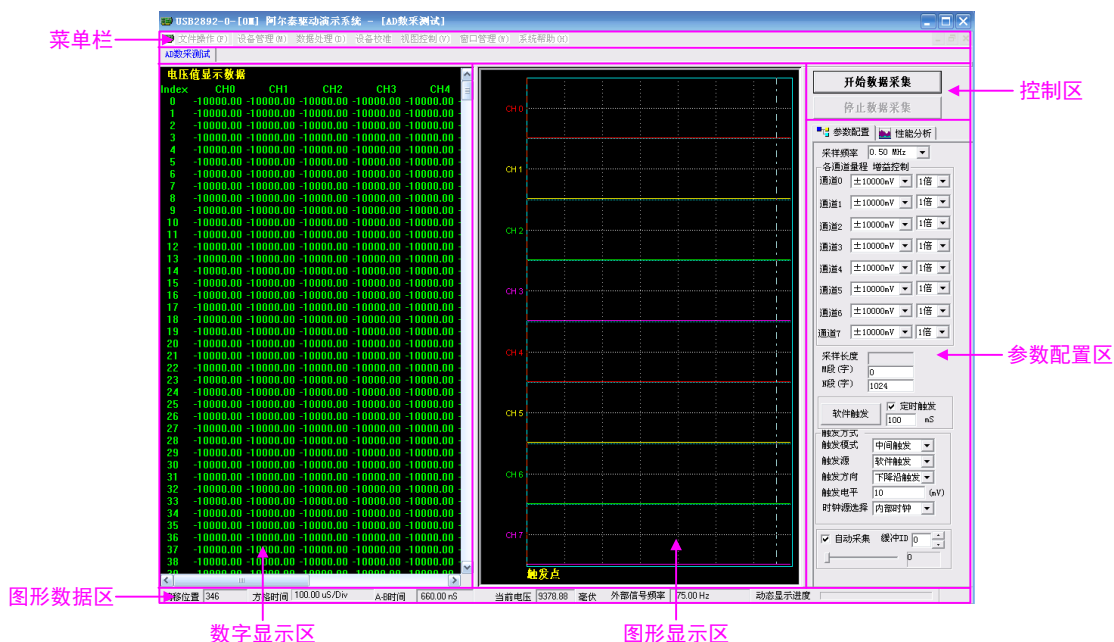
USB2892-0-[0#] 阿尔泰驱动演示系统 - [AD数采测试]

菜单栏

文件操作(F) 设备管理(M) 数据处理(D) 设备校准 视图控制(V) 窗口管理(W) 系统帮助(H)

AD数采测试

电压值显示数据

| Index | CH0 | CH1 | CH2 | CH3 | CH4 |
|---|---|---|---|---|---|
| 0 | -10000.00 | -10000.00 | -10000.00 | -10000.00 | -10000.00 |
| 1 | -10000.00 | -10000.00 | -10000.00 | -10000.00 | -10000.00 |
| 2 | -10000.00 | -10000.00 | -10000.00 | -10000.00 | -10000.00 |
| 3 | -10000.00 | -10000.00 | -10000.00 | -10000.00 | -10000.00 |
| 4 | -10000.00 | -10000.00 | -10000.00 | -10000.00 | -10000.00 |
| 5 | -10000.00 | -10000.00 | -10000.00 | -10000.00 | -10000.00 |
| 6 | -10000.00 | -10000.00 | -10000.00 | -10000.00 | -10000.00 |
| 7 | -10000.00 | -10000.00 | -10000.00 | -10000.00 | -10000.00 |
| 8 | -10000.00 | -10000.00 | -10000.00 | -10000.00 | -10000.00 |
| 9 | -10000.00 | -10000.00 | -10000.00 | -10000.00 | -10000.00 |
| 10 | -10000.00 | -10000.00 | -10000.00 | -10000.00 | -10000.00 |
| 11 | -10000.00 | -10000.00 | -10000.00 | -10000.00 | -10000.00 |
| 12 | -10000.00 | -10000.00 | -10000.00 | -10000.00 | -10000.00 |
| 13 | -10000.00 | -10000.00 | -10000.00 | -10000.00 | -10000.00 |
| 14 | -10000.00 | -10000.00 | -10000.00 | -10000.00 | -10000.00 |
| 15 | -10000.00 | -10000.00 | -10000.00 | -10000.00 | -10000.00 |
| 16 | -10000.00 | -10000.00 | -10000.00 | -10000.00 | -10000.00 |
| 17 | -10000.00 | -10000.00 | -10000.00 | -10000.00 | -10000.00 |
| 18 | -10000.00 | -10000.00 | -10000.00 | -10000.00 | -10000.00 |
| 19 | -10000.00 | -10000.00 | -10000.00 | -10000.00 | -10000.00 |
| 20 | -10000.00 | -10000.00 | -10000.00 | -10000.00 | -10000.00 |
| 21 | -10000.00 | -10000.00 | -10000.00 | -10000.00 | -10000.00 |
| 22 | -10000.00 | -10000.00 | -10000.00 | -10000.00 | -10000.00 |
| 23 | -10000.00 | -10000.00 | -10000.00 | -10000.00 | -10000.00 |
| 24 | -10000.00 | -10000.00 | -10000.00 | -10000.00 | -10000.00 |
| 25 | -10000.00 | -10000.00 | -10000.00 | -10000.00 | -10000.00 |
| 26 | -10000.00 | -10000.00 | -10000.00 | -10000.00 | -10000.00 |
| 27 | -10000.00 | -10000.00 | -10000.00 | -10000.00 | -10000.00 |
| 28 | -10000.00 | -10000.00 | -10000.00 | -10000.00 | -10000.00 |
| 29 | -10000.00 | -10000.00 | -10000.00 | -10000.00 | -10000.00 |
| 30 | -10000.00 | -10000.00 | -10000.00 | -10000.00 | -10000.00 |
| 31 | -10000.00 | -10000.00 | -10000.00 | -10000.00 | -10000.00 |
| 32 | -10000.00 | -10000.00 | -10000.00 | -10000.00 | -10000.00 |
| 33 | -10000.00 | -10000.00 | -10000.00 | -10000.00 | -10000.00 |
| 34 | -10000.00 | -10000.00 | -10000.00 | -10000.00 | -10000.00 |
| 35 | -10000.00 | -10000.00 | -10000.00 | -10000.00 | -10000.00 |
| 36 | -10000.00 | -10000.00 | -10000.00 | -10000.00 | -10000.00 |
| 37 | -10000.00 | -10000.00 | -10000.00 | -10000.00 | -10000.00 |
| 38 | -10000.00 | -10000.00 | -10000.00 | -10000.00 | -10000.00 |

CH 0
CH 1
CH 2
CH 3
CH 4
CH 5
CH 6
CH 7
触发点

开始数据采集
停止数据采集
控制区

参数配置 性能分析
采样频率 0.50 MHz
各通道量程 增益控制
通道0 ±10000mV 1倍
通道1 ±10000mV 1倍
通道2 ±10000mV 1倍
通道3 ±10000mV 1倍
通道4 ±10000mV 1倍
通道5 ±10000mV 1倍
通道6 ±10000mV 1倍
通道7 ±10000mV 1倍
采样长度
M段(字) 0
N段(字) 1024
软件触发 定时触发 100 nS
触发方式
触发模式 中间触发
触发源 软件触发
触发方向 下降沿触发
触发电平 10 (mV)
时钟源选择 内部时钟
自动采集 缓冲ID 0
0
参数配置区

图形数据区
移位置 346 方格时间 100.00 uS/Div A-B时间 660.00 nS 当前电压 9378.88 毫伏 外部信号频率 75.00 Hz 动态显示进度

数字显示区
图形显示区